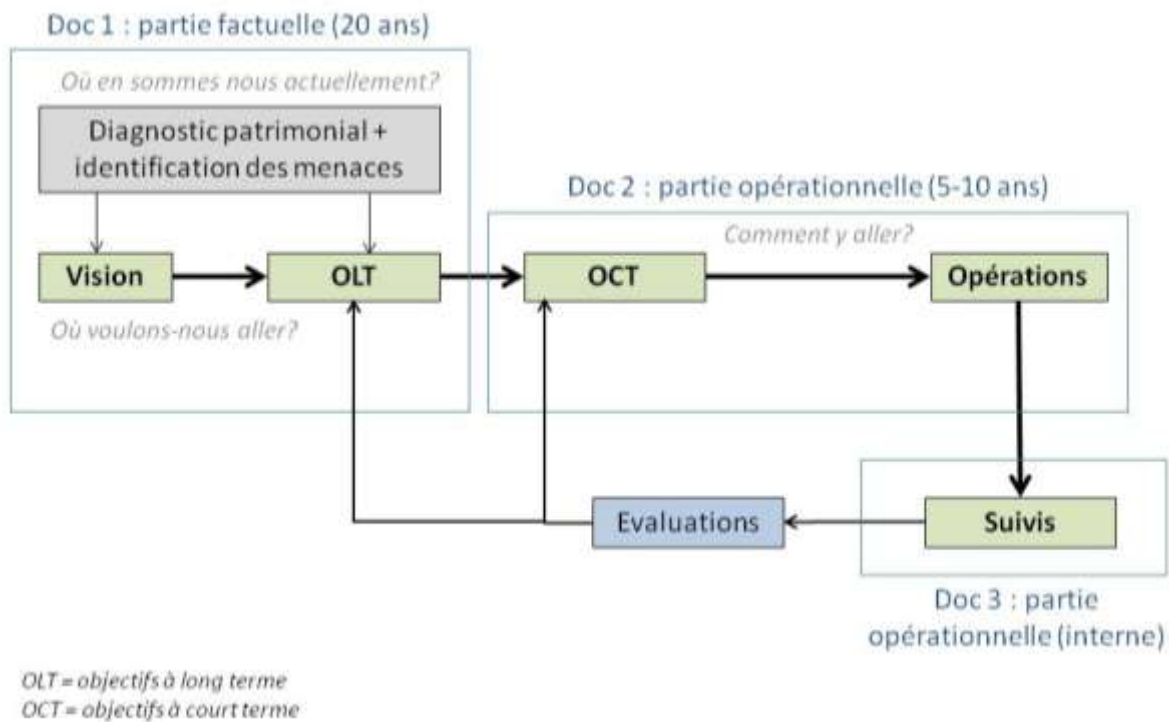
Doc 1 : partie factuelle (20 ans)

Où en sommes nous actuellement?

Diagnostic patrimonial + identification des menaces

Vision

OLT

Où voulons-nous aller?

Doc 2 : partie opérationnelle (5-10 ans)

Comment y aller?

OCT

Opérations

Evaluations

Suivis

Doc 3 : partie opérationnelle (interne)

OLT = objectifs à long terme
OCT = objectifs à court terme